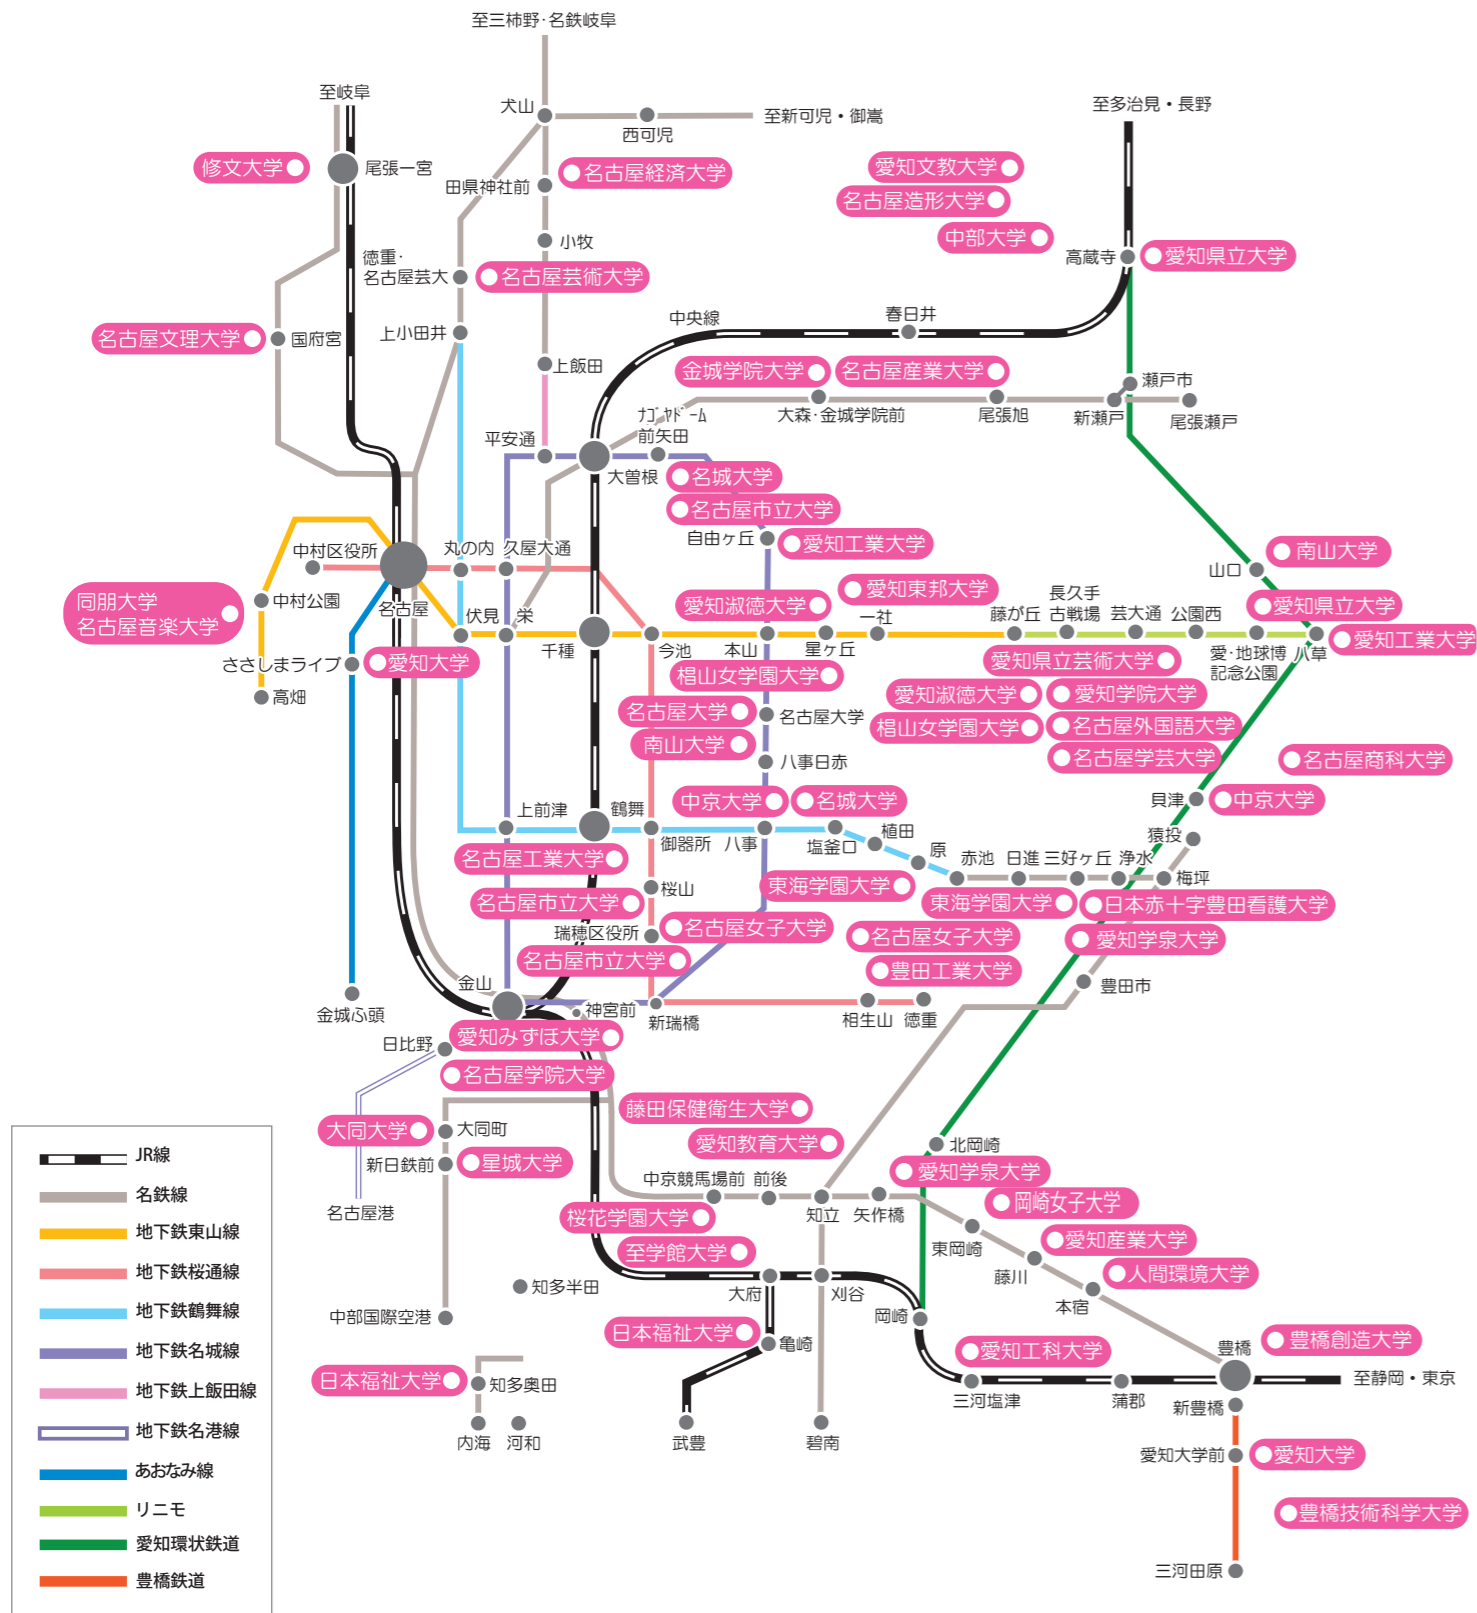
至三柿野·名鉄岐阜
至岐阜
犬山
西可児
至新可児・御嵩
至多治見・長野
修文大学
尾張一宮
名古屋経済大学
田県神社前
愛知文教大学
名古屋造形大学
中部大学
小牧
高蔵寺
愛知県立大学
徳重·名古屋芸大
名古屋芸術大学
名古屋文理大学
国府宮
上小田井
中央線
春日井
上飯田
金城学院大学
名古屋産業大学
瀬戸市
大森·金城学院前
尾張旭
新瀬戸
尾張瀬戸
ナゴヤドーム前矢田
平安通
大曽根
名城大学
名古屋市立大学
自由ヶ丘
愛知工業大学
中村区役所
丸の内
久屋大通
南山大学
山口
愛知東邦大学
長久手古戦場
同朋大学
名古屋音楽大学
中村公園
名古屋
伏見
栄
千種
愛知淑徳大学
一社
藤が丘
芸大通
公園西
愛知県立大学
愛知工業大学
ささしまライブ
愛知大学
今池
本山
星ヶ丘
愛知県立芸術大学
愛·地球博記念公園
八草
高畑
椙山女学園大学
愛知淑徳大学
愛知学院大学
名古屋大学
名古屋大学
椙山女学園大学
名古屋外国語大学
南山大学
名古屋学芸大学
八事日赤
名古屋商科大学
上前津
鶴舞
中京大学
名城大学
貝津
中京大学
植田
猿投
名古屋工業大学
御器所
八事
塩釜口
原
赤池
日進
三好ヶ丘
浄水
梅坪
桜山
東海学園大学
東海学園大学
日本赤十字豊田看護大学
名古屋市立大学
名古屋女子大学
瑞穂区役所
名古屋女子大学
愛知学泉大学
名古屋市立大学
豊田工業大学
金山
豊田市
金城ふ頭
神宮前
新瑞橋
相生山
徳重
日比野
愛知みずほ大学
名古屋学院大学
藤田保健衛生大学
大同大学
大同町
愛知教育大学
北岡崎
新日鉄前
星城大学
愛知学泉大学
名古屋港
中京競馬場前
前後
知立
矢作橋
岡崎女子大学
桜花学園大学
東岡崎
愛知産業大学
至学館大学
藤川
人間環境大学
知多半田
大府
刈谷
本宿
中部国際空港
岡崎
豊橋
豊橋創造大学
日本福祉大学
亀崎
愛知工科大学
日本福祉大学
知多奥田
三河塩津
蒲郡
至静岡・東京
新豊橋
内海
河和
武豊
碧南
愛知大学前
愛知大学
豊橋技術科学大学
三河田原

| | |
|---|---|
| | JR線 |
| | 名鉄線 |
| | 地下鉄東山線 |
| | 地下鉄桜通線 |
| | 地下鉄鶴舞線 |
| | 地下鉄名城線 |
| | 地下鉄上飯田線 |
| | 地下鉄名港線 |
| | あおなみ線 |
| | リニモ |
| | 愛知環状鉄道 |
| | 豊橋鉄道 |